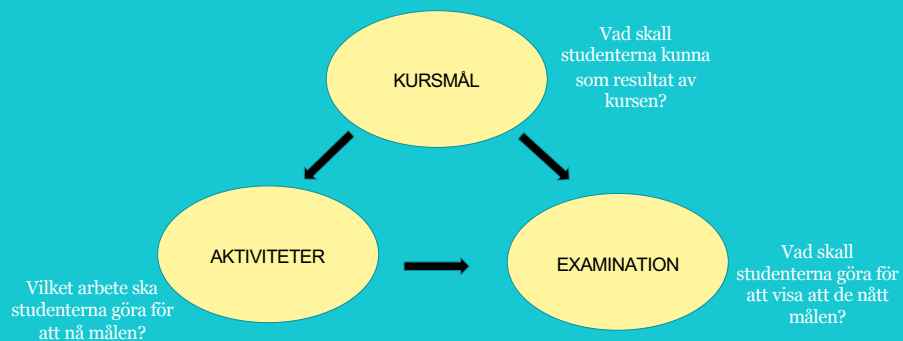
KURSMÅL

Vad skall studenterna kunna som resultat av kursen?

AKTIVITETER

EXAMINATION

Vilket arbete ska studenterna göra för att nå målen?

Vad skall studenterna göra för att visa att de nått målen?